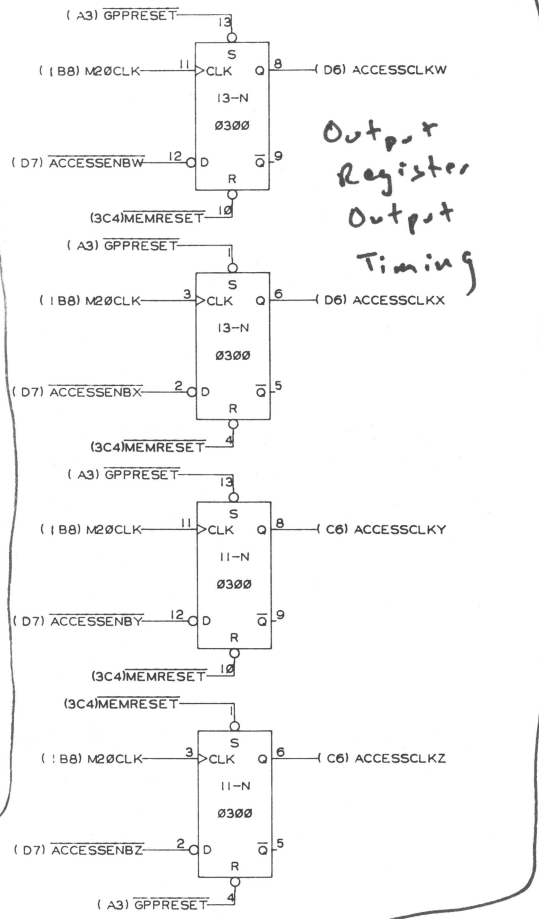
( A3) $\overline{\text{GPPRESET}}$
13
S
( 1B8) M2ØCLK
11
CLK
Q
8
( D6) ACCESSCLKW
13-N
Ø3ØØ
( D7) $\overline{\text{ACCESSENBW}}$
12
D
$\overline{\text{Q}}$
9
R
(3C4)$\overline{\text{MEMRESET}}$
1Ø

Output Register Output Timing

( A3) $\overline{\text{GPPRESET}}$
1
S
( 1B8) M2ØCLK
3
CLK
Q
6
( D6) ACCESSCLKX
13-N
Ø3ØØ
( D7) $\overline{\text{ACCESSENBX}}$
2
D
$\overline{\text{Q}}$
5
R
(3C4)$\overline{\text{MEMRESET}}$
4

( A3) $\overline{\text{GPPRESET}}$
13
S
( 1B8) M2ØCLK
11
CLK
Q
8
( C6) ACCESSCLKY
11-N
Ø3ØØ
( D7) $\overline{\text{ACCESSENBY}}$
12
D
$\overline{\text{Q}}$
9
R
(3C4)$\overline{\text{MEMRESET}}$
1Ø

(3C4)$\overline{\text{MEMRESET}}$
1
S
( 1B8) M2ØCLK
3
CLK
Q
6
( C6) ACCESSCLKZ
11-N
Ø3ØØ
( D7) $\overline{\text{ACCESSENBZ}}$
2
D
$\overline{\text{Q}}$
5
R
( A3) $\overline{\text{GPPRESET}}$
4